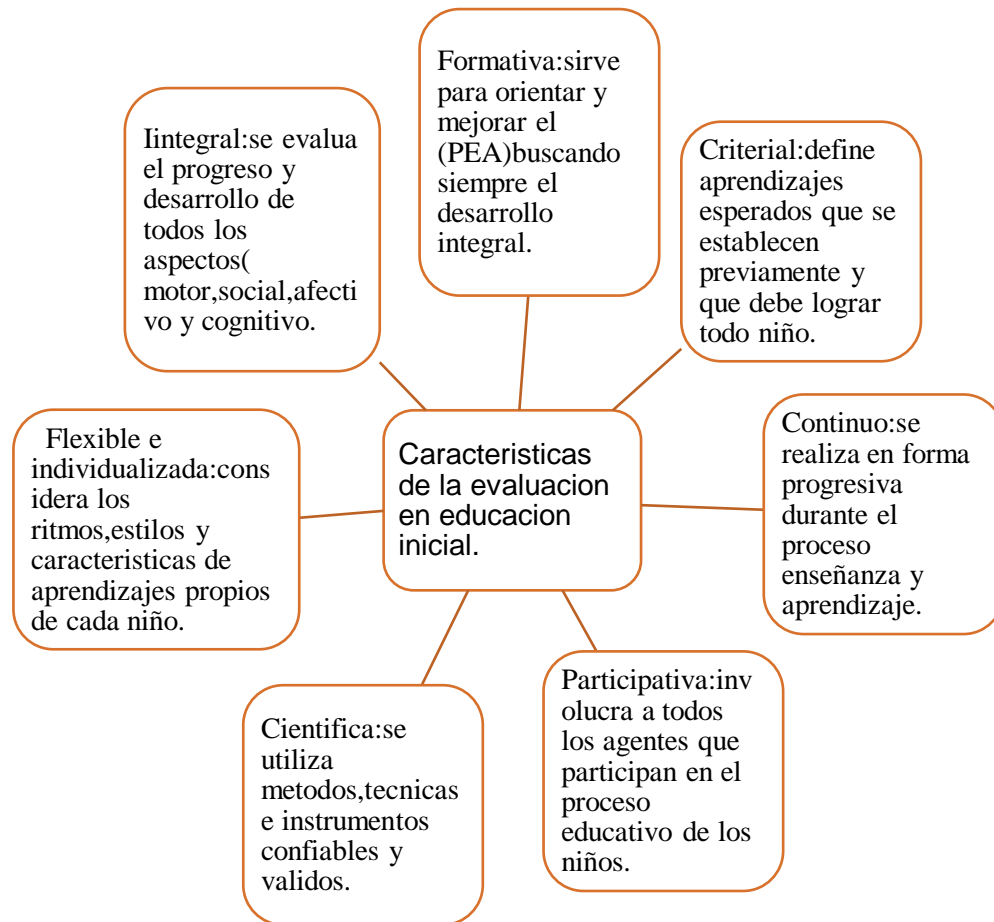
Caracteristicas de la evaluacion en educacion inicial.

Formativa:sirve para orientar y mejorar el (PEA)buscando siempre el desarrollo integral.

Criterial:define aprendizajes esperados que se establecen previamente y que debe lograr todo niño.

Continuo:se realiza en forma progresiva durante el proceso enseñanza y aprendizaje.

Participativa:involucra a todos los agentes que participan en el proceso educativo de los niños.

Cientifica:se utiliza metodos,tecnicas e instrumentos confiables y validos.

Flexible e individualizada:considera los ritmos,estilos y caracteristicas de aprendizajes propios de cada niño.

Iintegral:se evalua el progreso y desarrollo de todos los aspectos( motor,social,afectivo y cognitivo.